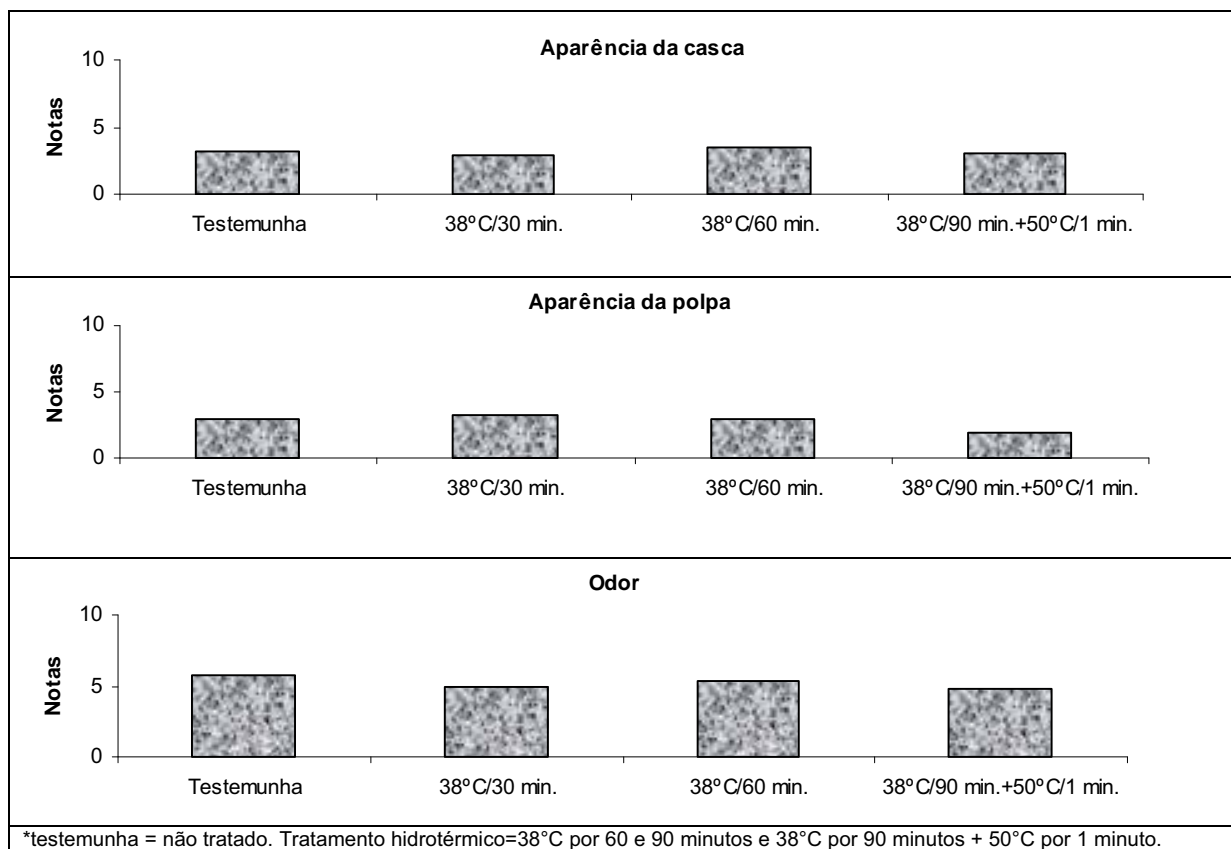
Aparência da casca

10
5
0
Notas

Testemunha
38ºC/30 min.
38ºC/60 min.
38ºC/90 min.+50ºC/1 min.

Aparência da polpa

10
5
0
Notas

Testemunha
38ºC/30 min.
38ºC/60 min.
38ºC/90 min.+50ºC/1 min.

Odor

10
5
0
Notas

Testemunha
38ºC/30 min.
38ºC/60 min.
38ºC/90 min.+50ºC/1 min.

*testemunha = não tratado. Tratamento hidrotérmico=38°C por 60 e 90 minutos e 38°C por 90 minutos + 50°C por 1 minuto.